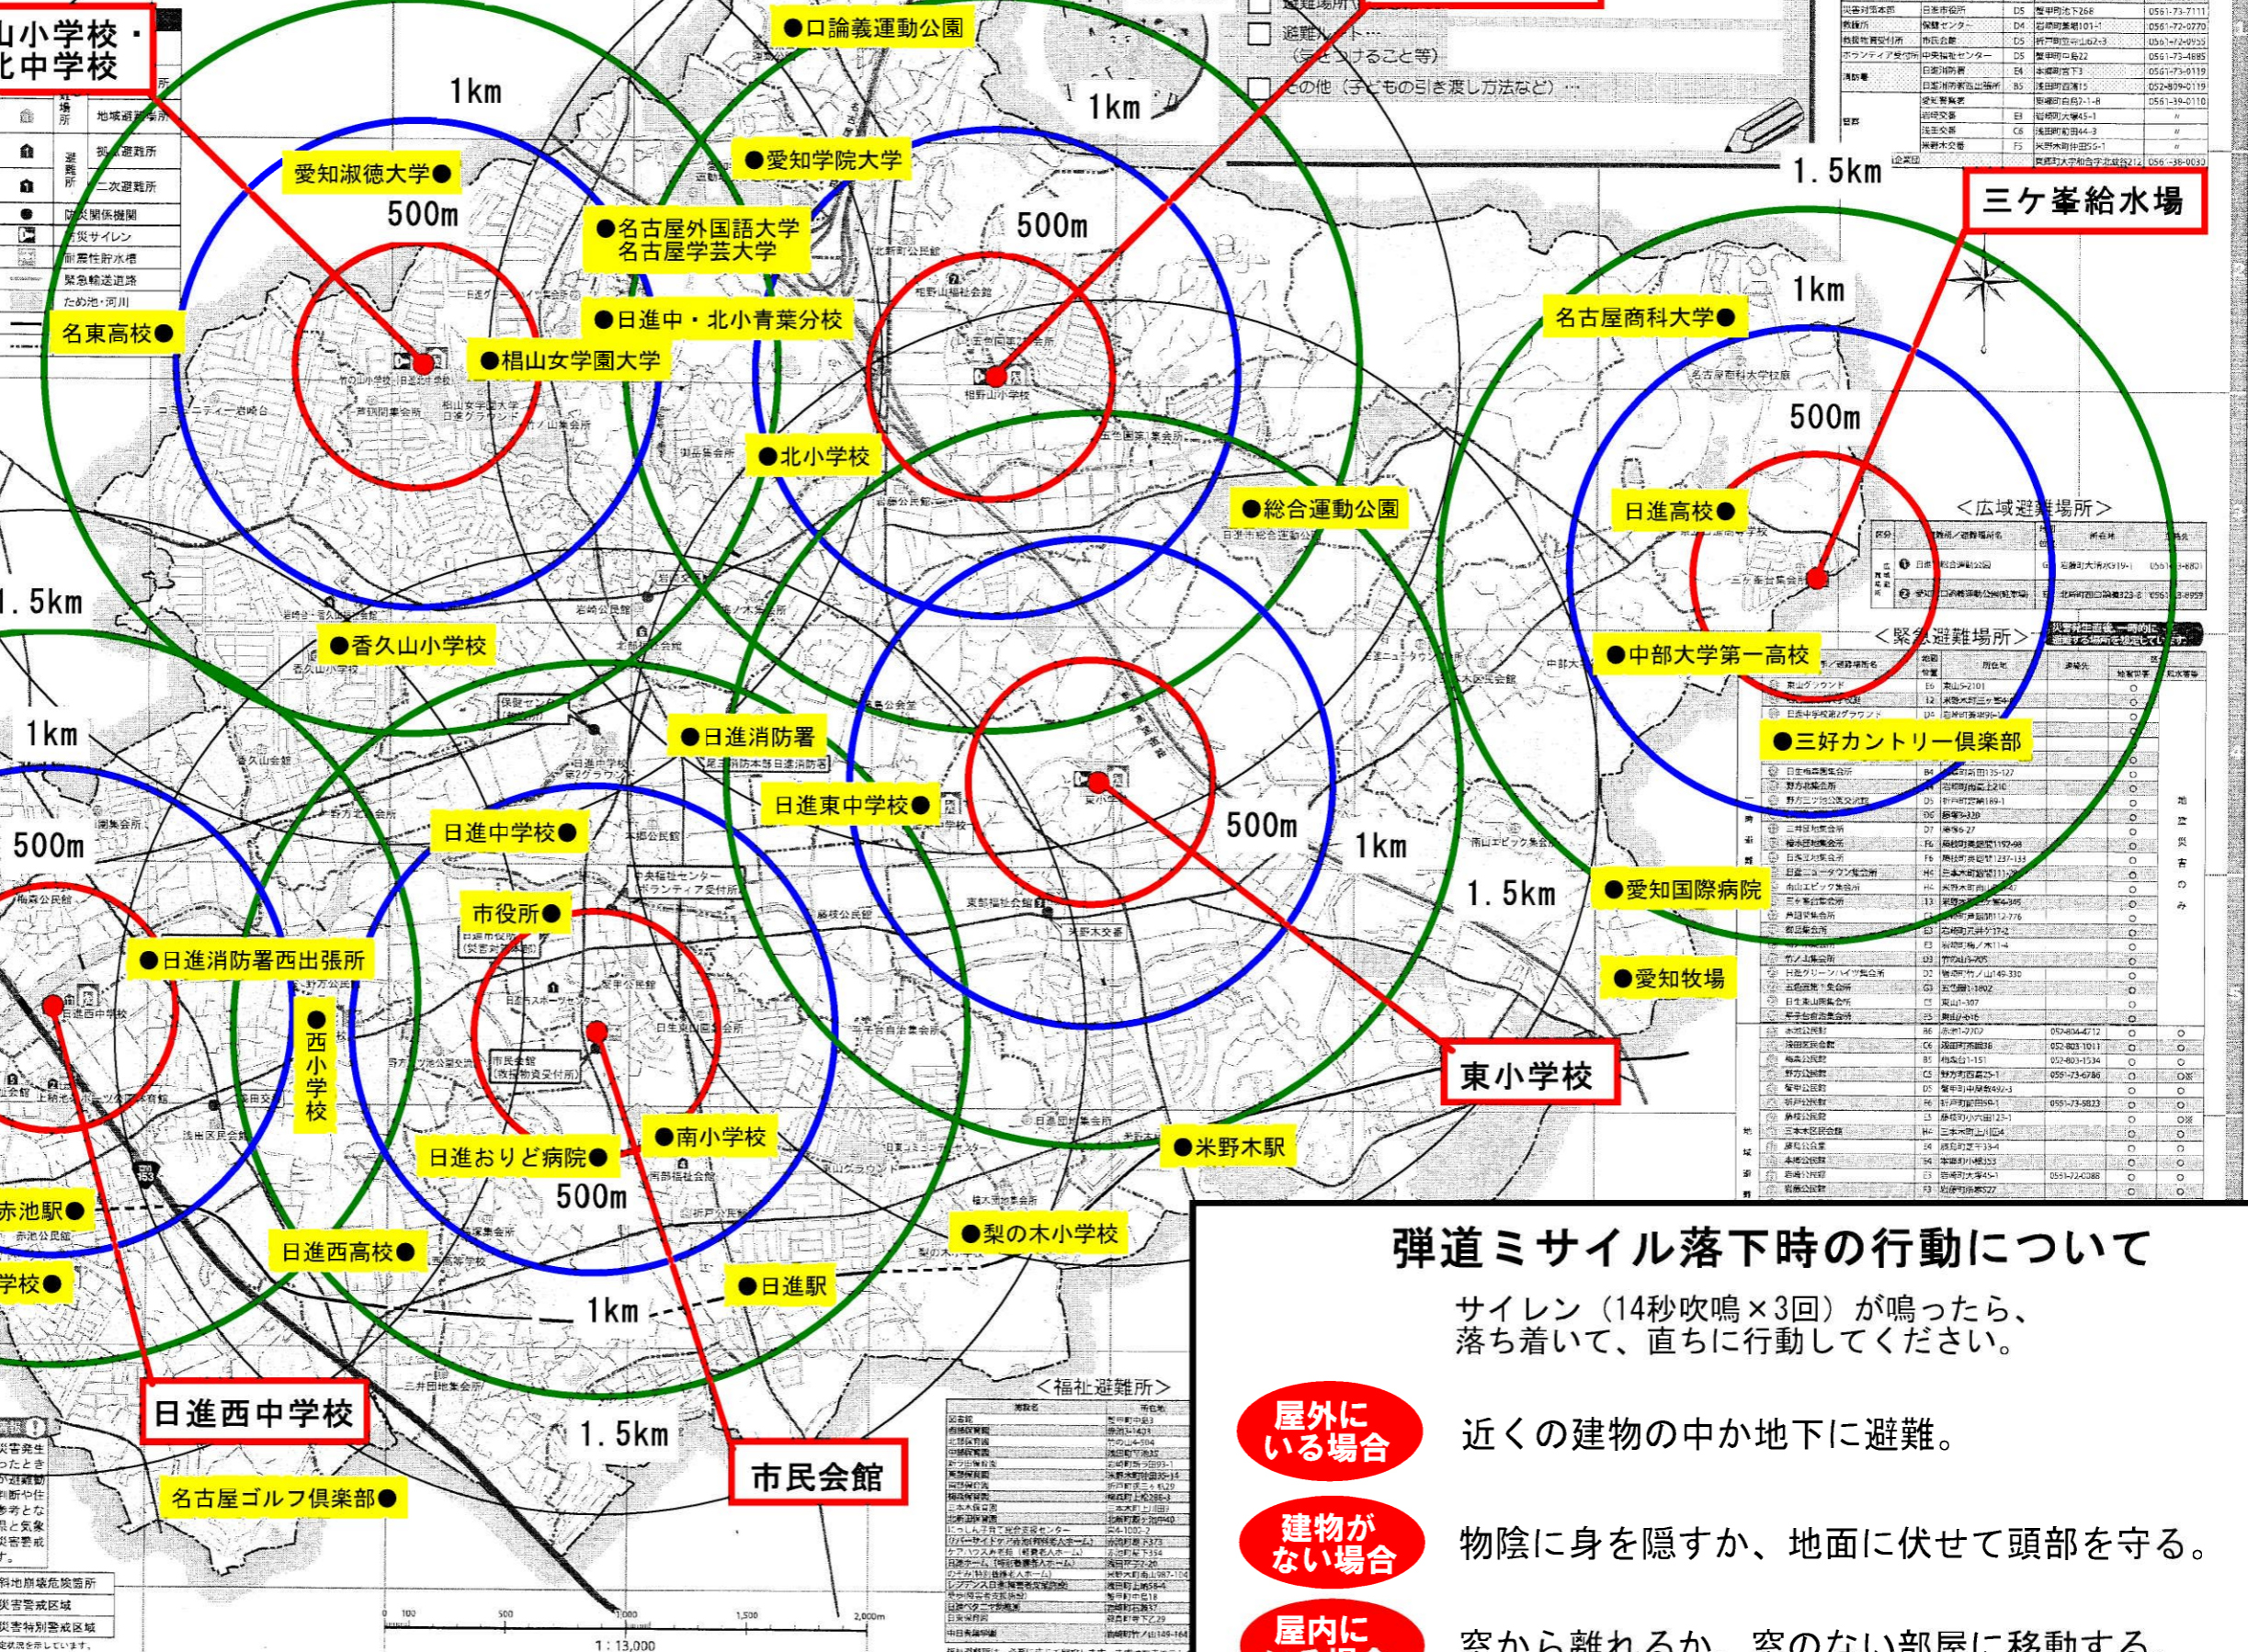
山小学校・
北中学校

●口論義運動公園

1km

1km

1.5km

三ケ峯給水場

愛知淑徳大学●

●愛知学院大学

500m

500m

●名古屋外国語大学
名古屋学芸大学

名東高校●

●日進中・北小青葉分校

名古屋商科大学●

1km

●椙山女学園大学

500m

●北小学校

●総合運動公園

日進高校●

<広域避難場所>

1.5km

●香久山小学校

●中部大学第一高校

<緊急避難場所>

1km

●日進消防署

●三好カントリー倶楽部

500m

日進東中学校●

日進中学校●

500m

1km

市役所●

1.5km

●愛知国際病院

●日進消防署西出張所

●愛知牧場

●西小学校

東小学校

●南小学校

日進おりど病院●

●米野木駅

500m

赤池駅●

●梨の木小学校

日進西高校●

学校●

●日進駅

1km

弾道ミサイル落下時の行動について

サイレン（14秒吹鳴×3回）が鳴ったら、落ち着いて、直ちに行動してください。

<福祉避難所>

日進西中学校

1.5km

市民会館

屋外にいる場合

近くの建物の中か地下に避難。

名古屋ゴルフ倶楽部●

建物がない場合

物陰に身を隠すか、地面に伏せて頭部を守る。

屋内に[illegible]

窓から離れるか、窓のない部屋に移動する。

1:13,000